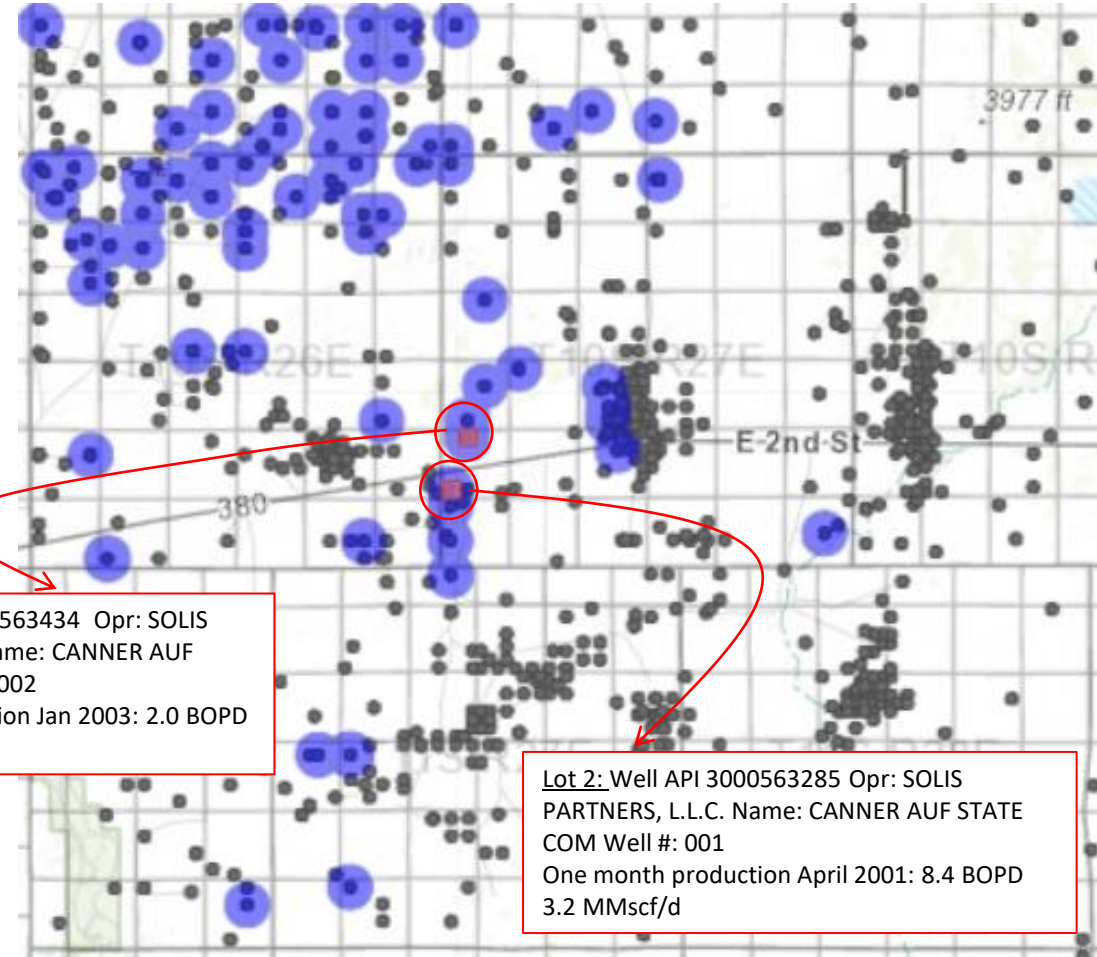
3977 ft

T10S R26E

T10S R27E

T10S R

E 2nd St

380

563434 Opr: SOLIS
me: CANNER AUF
002
ion Jan 2003: 2.0 BOPD

Lot 2: Well API 3000563285 Opr: SOLIS PARTNERS, L.L.C. Name: CANNER AUF STATE COM Well #: 001
One month production April 2001: 8.4 BOPD
3.2 MMscf/d